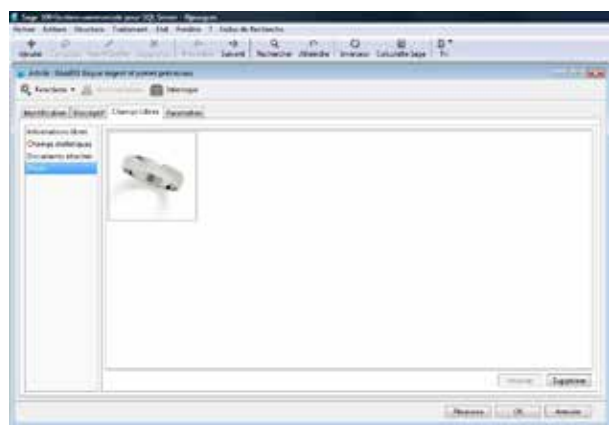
Sage 100 Gestion commerciale pour SQL Server - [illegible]

Fichier Edition Structure Traitement Etat Fenêtre ? Index de Recherche

Nouveau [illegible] Suivant Rechercher Atteindre Inventaire Calculette Sage Tri

ARTICLE : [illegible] Bague argent et pierres précieuses

Fonctions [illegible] Interroger

Identification Descriptif Champs libres Paramètres

Informations libres
Champs statistiques
Documents attachés
Photo

Insérer Supprimer

Nouveau OK Annuler